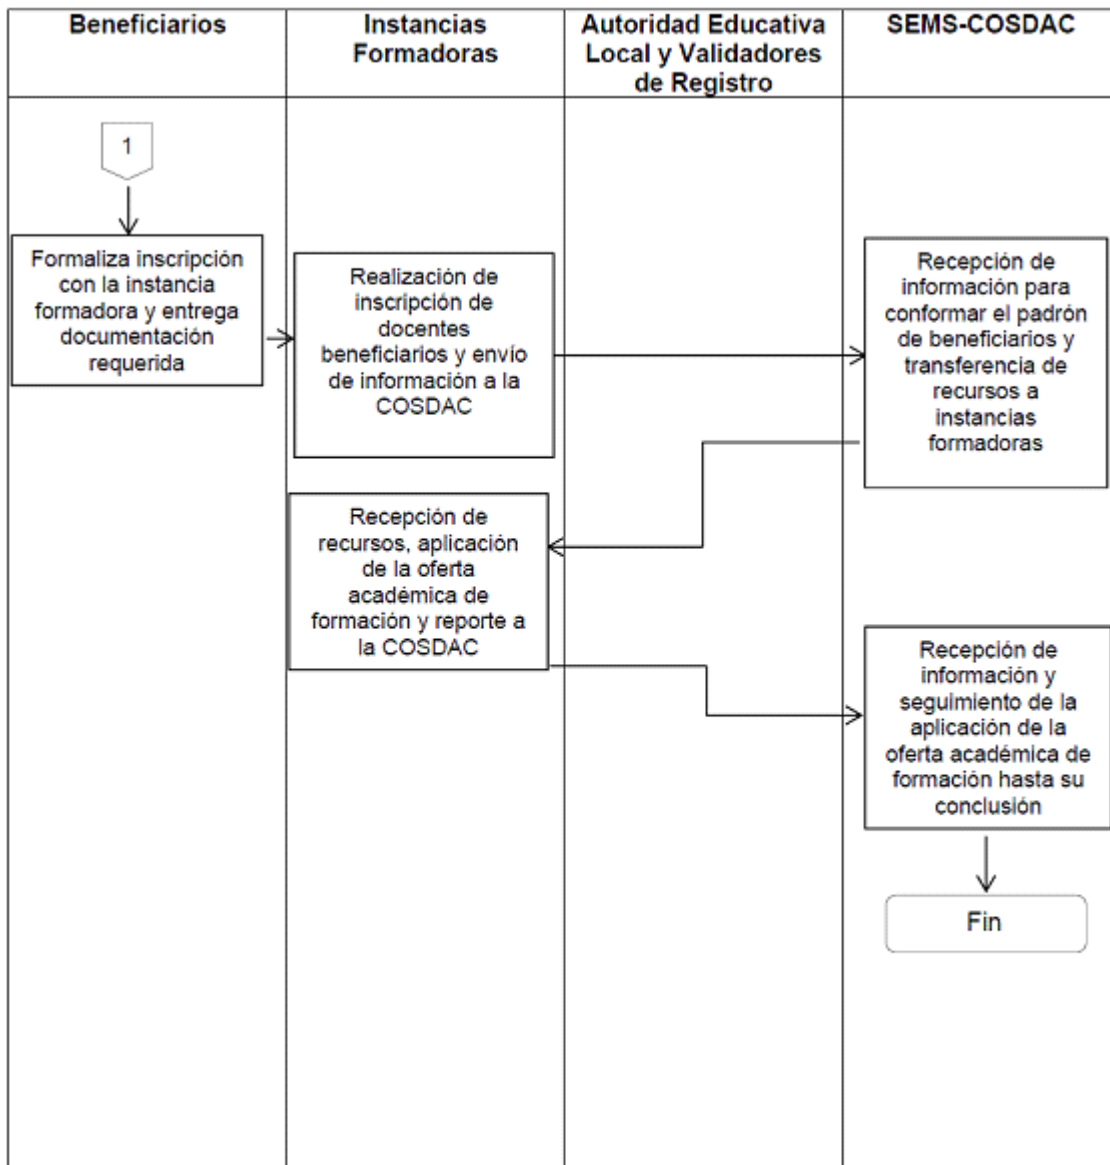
| Beneficiarios | Instancias Formadoras | Autoridad Educativa Local y Validadores de Registro | SEMS-COSDAC |
|---|---|---|---|

1

Formaliza inscripción con la instancia formadora y entrega documentación requerida

Realización de inscripción de docentes beneficiarios y envío de información a la COSDAC

Recepción de información para conformar el padrón de beneficiarios y transferencia de recursos a instancias formadoras

Recepción de recursos, aplicación de la oferta académica de formación y reporte a la COSDAC

Recepción de información y seguimiento de la aplicación de la oferta académica de formación hasta su conclusión

Fin